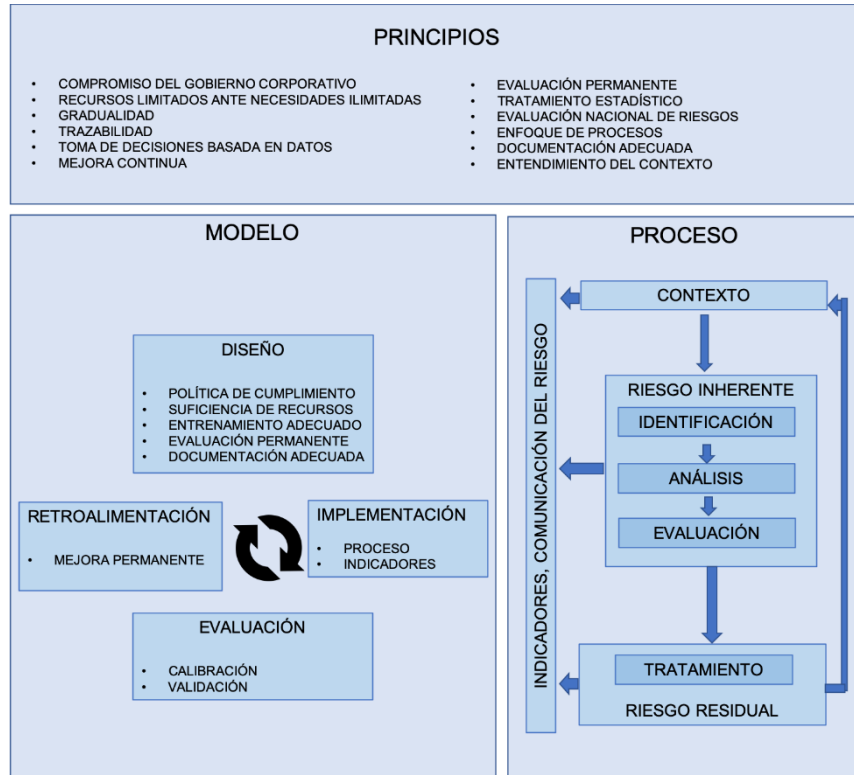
PRINCIPIOS

- COMPROMISO DEL GOBIERNO CORPORATIVO
- RECURSOS LIMITADOS ANTE NECESIDADES ILIMITADAS
- GRADUALIDAD
- TRAZABILIDAD
- TOMA DE DECISIONES BASADA EN DATOS
- MEJORA CONTINUA

- EVALUACIÓN PERMANENTE
- TRATAMIENTO ESTADÍSTICO
- EVALUACIÓN NACIONAL DE RIESGOS
- ENFOQUE DE PROCESOS
- DOCUMENTACIÓN ADECUADA
- ENTENDIMIENTO DEL CONTEXTO

MODELO

DISEÑO

- POLÍTICA DE CUMPLIMIENTO
- SUFICIENCIA DE RECURSOS
- ENTRENAMIENTO ADECUADO
- EVALUACIÓN PERMANENTE
- DOCUMENTACIÓN ADECUADA

RETROALIMENTACIÓN

- MEJORA PERMANENTE

IMPLEMENTACIÓN

- PROCESO
- INDICADORES

EVALUACIÓN

- CALIBRACIÓN
- VALIDACIÓN

PROCESO

INDICADORES, COMUNICACIÓN DEL RIESGO

CONTEXTO

RIESGO INHERENTE

IDENTIFICACIÓN

ANÁLISIS

EVALUACIÓN

TRATAMIENTO

RIESGO RESIDUAL